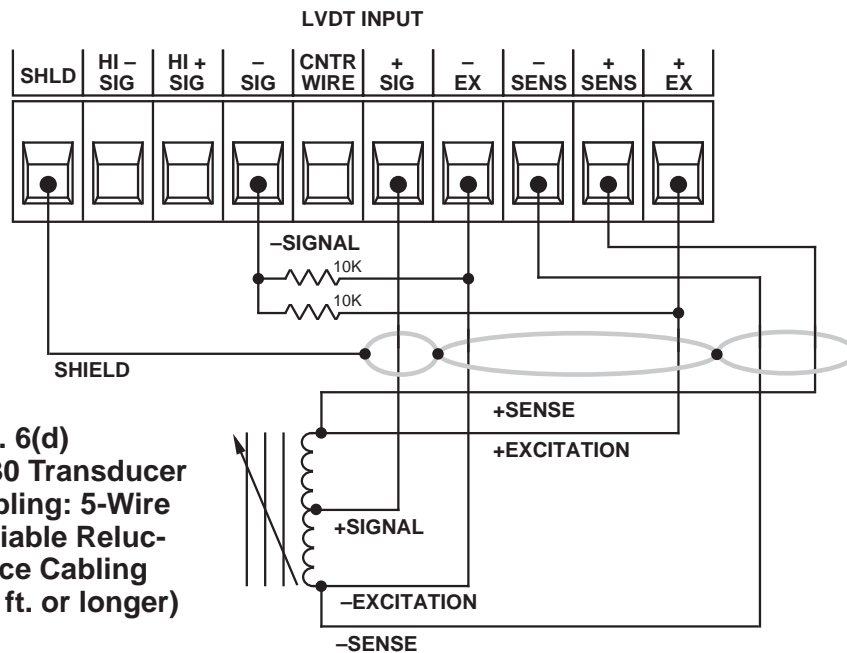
LVDT INPUT

| SHLD | HI – SIG | HI + SIG | – SIG | CNTR WIRE | + SIG | – EX | – SENS | + SENS | + EX |
|---|---|---|---|---|---|---|---|---|---|

–SIGNAL

10K

10K

SHIELD

+SENSE

+EXCITATION

+SIGNAL

–EXCITATION

–SENSE

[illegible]. 6(d)
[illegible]30 Transducer
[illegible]bling: 5-Wire
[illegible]riable Reluc-
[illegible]ce Cabling
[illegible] ft. or longer)